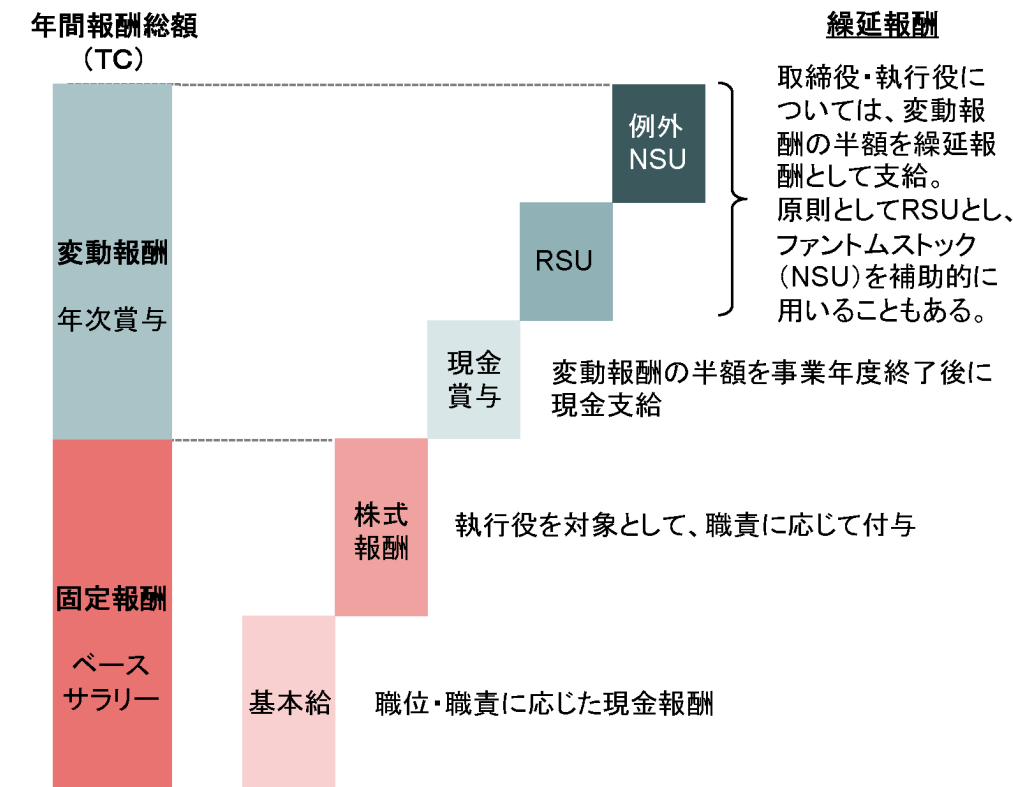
年間報酬総額
（TC）

繰延報酬

取締役・執行役については、変動報酬の半額を繰延報酬として支給。
原則としてRSUとし、ファントムストック（NSU）を補助的に用いることもある。

例外
NSU

RSU

変動報酬

年次賞与

現金
賞与

変動報酬の半額を事業年度終了後に現金支給

株式
報酬

執行役を対象として、職責に応じて付与

固定報酬

ベース
サラリー

基本給

職位・職責に応じた現金報酬